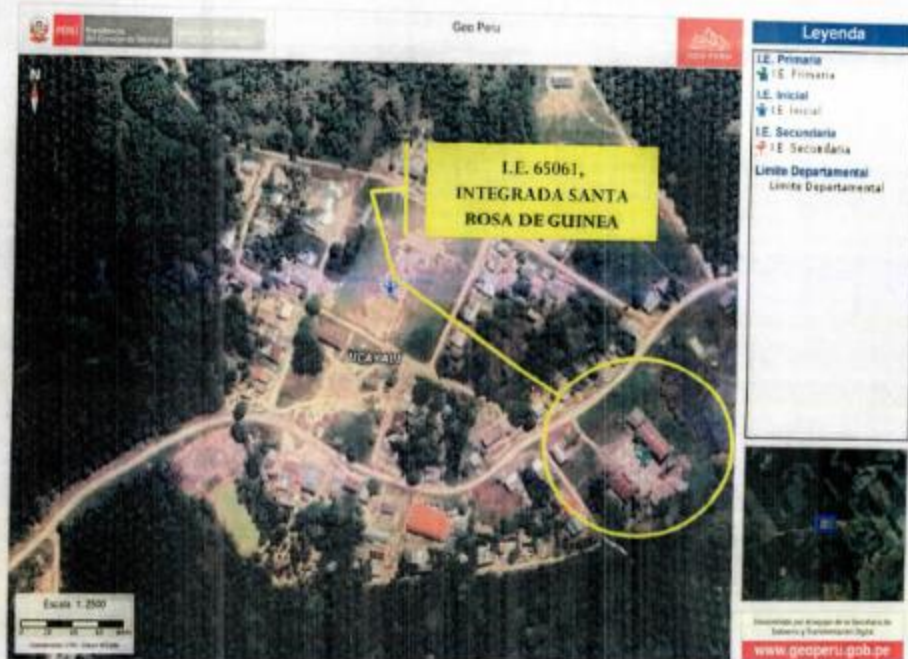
PERÚ Presidencia del Consejo de Ministros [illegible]

Geo Peru

GEO PERÚ

Leyenda

I.E. Primaria
I.E. Primaria

I.E. Inicial
I.E. Inicial

I.E. Secundaria
I.E. Secundaria

Limite Departamental
Limite Departamental

N

I.E. 65061, INTEGRADA SANTA ROSA DE GUINEA

UCAYALI

Escala 1:2500

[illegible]

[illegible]

www.geoperu.gob.pe